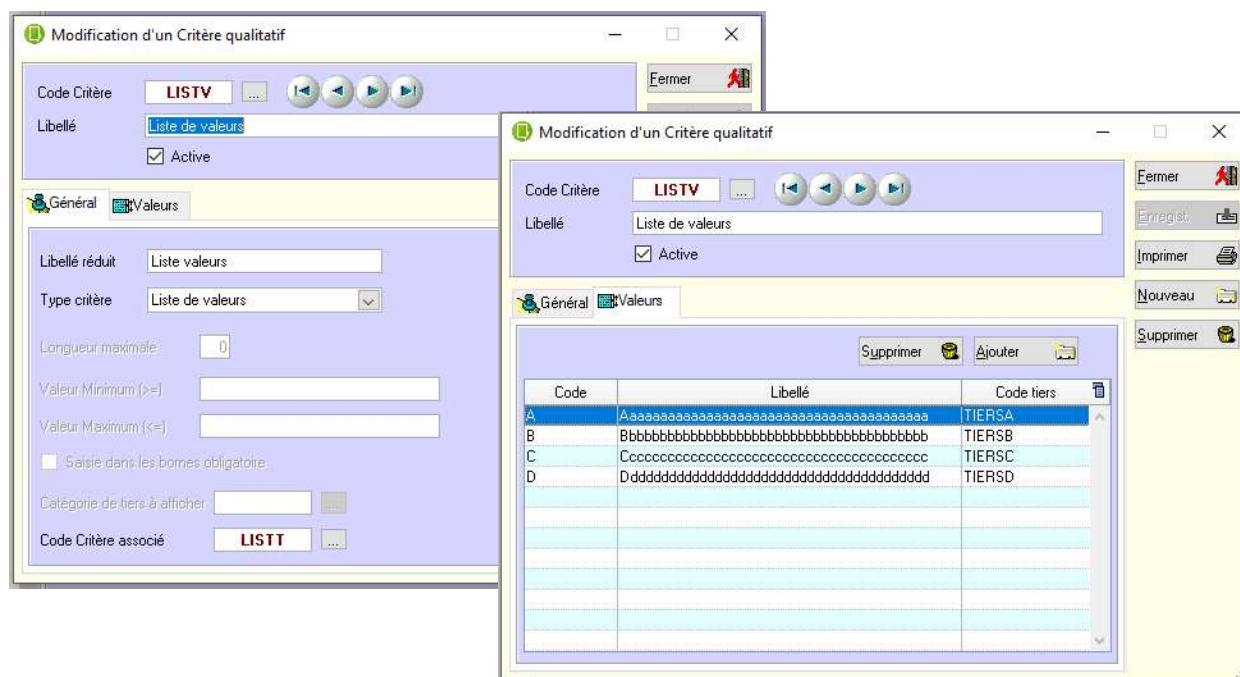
Modification d'un Critère qualitatif

Code Critère LISTV ...
Libellé Liste de valeurs
Active

Fermer

Général Valeurs

Libellé réduit Liste valeurs
Type critère Liste de valeurs
Longueur maximale 0
Valeur Minimum (>=)
Valeur Maximum (<=)
Saisie dans les bornes obligatoire
Catégorie de tiers à afficher ...
Code Critère associé LISTT ...

Modification d'un Critère qualitatif

Code Critère LISTV ...
Libellé Liste de valeurs
Active

Fermer
Enregist.
Imprimer
Nouveau
Supprimer

Général Valeurs

Supprimer Ajouter

| Code | Libellé | Code tiers |
|---|---|---|
| A | Aaaaaaaaaaaaaaaaaaaaaaaaaaaaaaaaaaaaaaa | TIERSA |
| B | Bbbbbbbbbbbbbbbbbbbbbbbbbbbbbbbbbbbbbbb | TIERSB |
| C | Cccccccccccccccccccccccccccccccccccccccc | TIERSC |
| D | Dddddddddddddddddddddddddddddddddddddddd | TIERSD |